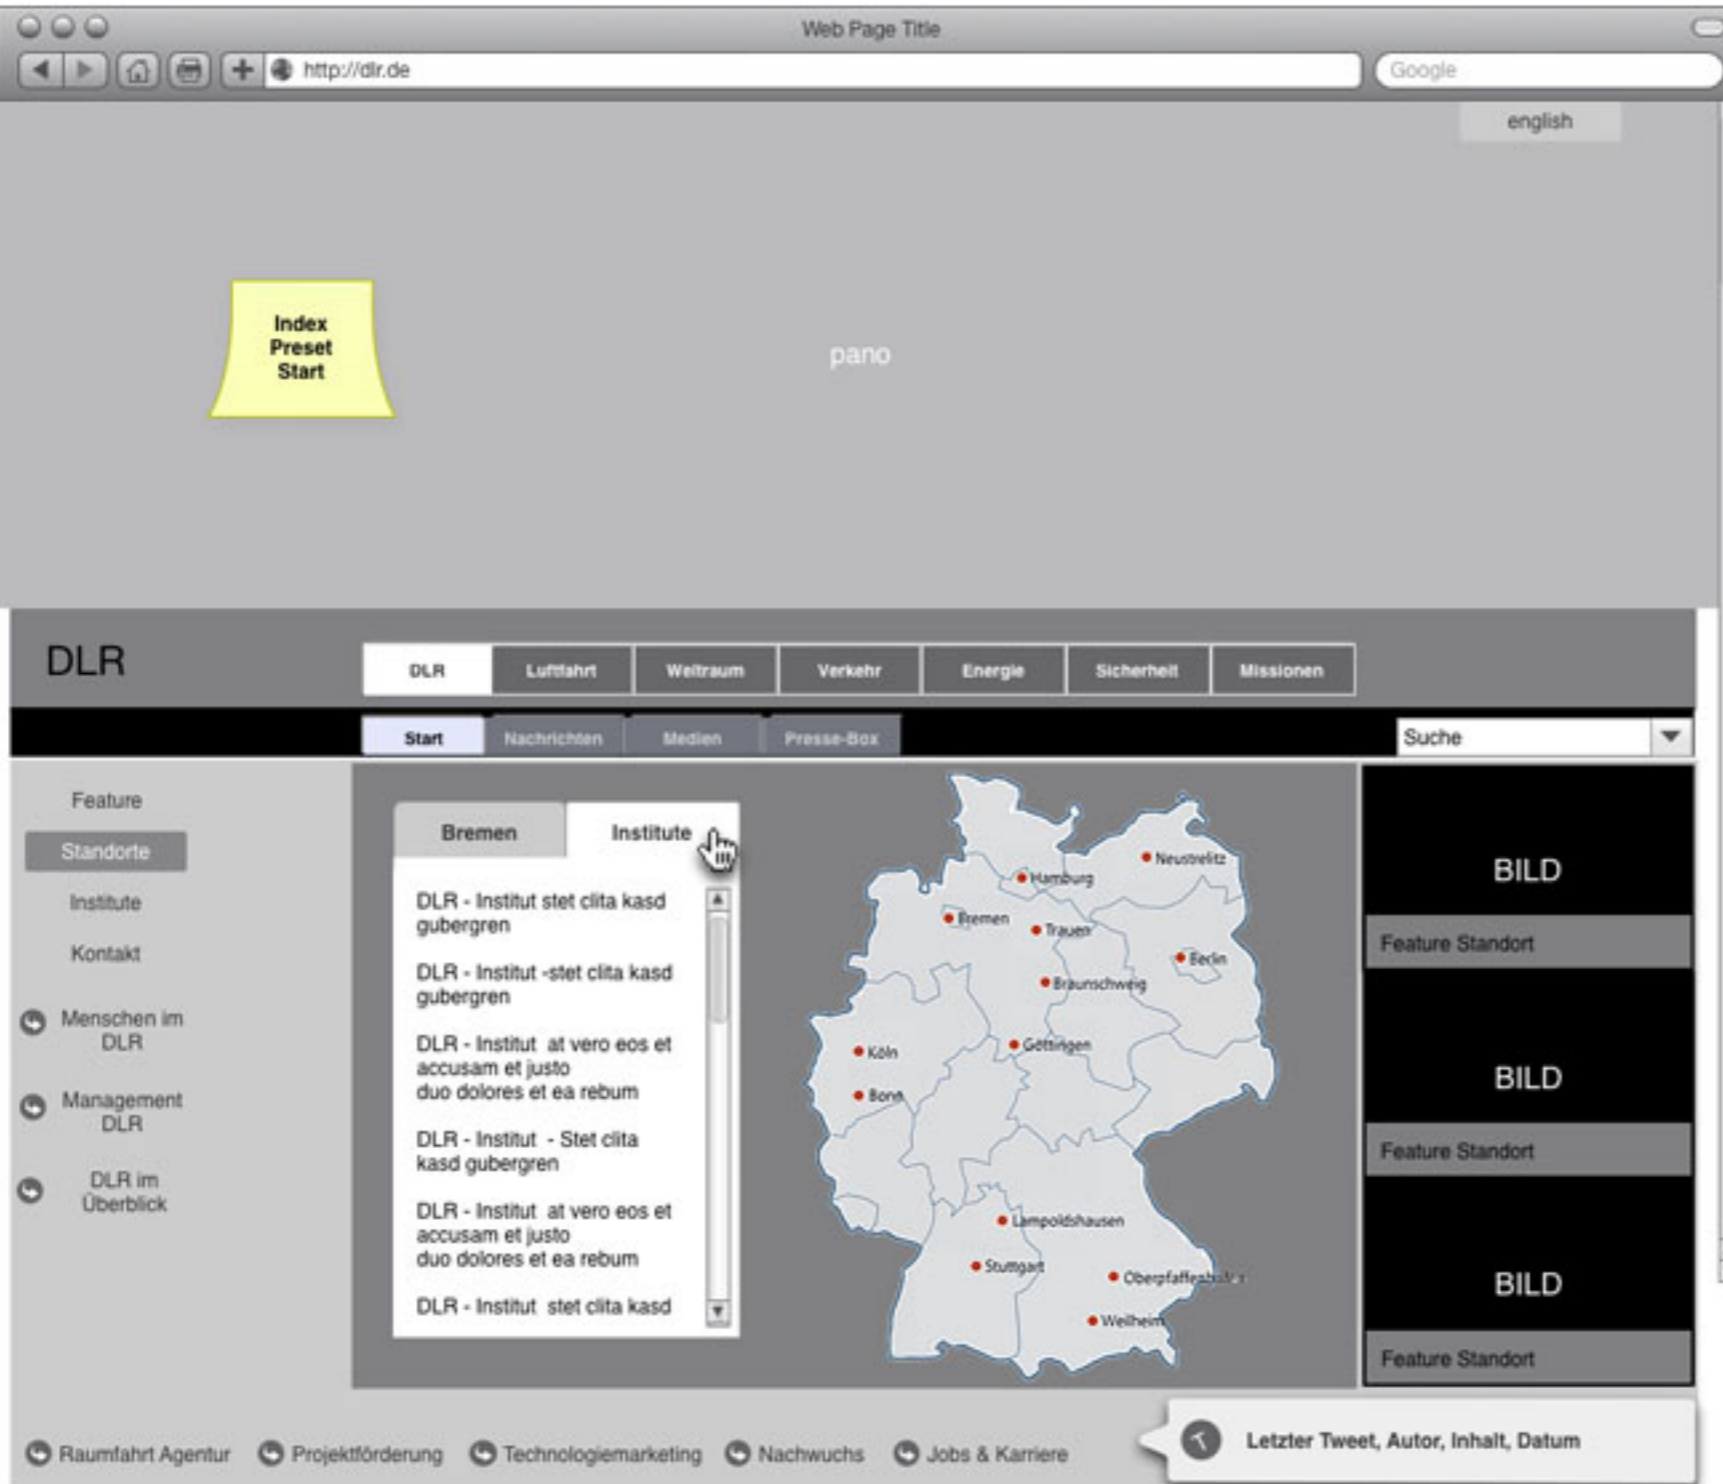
Web Page Title

http://dlr.de

Google

english

Index Preset Start

pano

DLR

DLR | Luftfahrt | Weltraum | Verkehr | Energie | Sicherheit | Missionen

Start | Nachrichten | Medien | Presse-Box

Suche

Feature

Standorte

Institute

Kontakt

Menschen im DLR

Management DLR

DLR im Überblick

Bremen | Institute

DLR - Institut stet clita kasd gubergren

DLR - Institut -stet clita kasd gubergren

DLR - Institut at vero eos et accusam et justo duo dolores et ea rebum

DLR - Institut - Stet clita kasd gubergren

DLR - Institut at vero eos et accusam et justo duo dolores et ea rebum

DLR - Institut stet clita kasd

Neustrelitz
Hamburg
Bremen
Trauen
Berlin
Braunschweig
Köln
Göttingen
Bonn
Lampoldshausen
Stuttgart
Oberpfaffenhofen
Weilheim

BILD

Feature Standort

BILD

Feature Standort

BILD

Feature Standort

Raumfahrt Agentur | Projektförderung | Technologiemarketing | Nachwuchs | Jobs & Karriere

Letzter Tweet, Autor, Inhalt, Datum